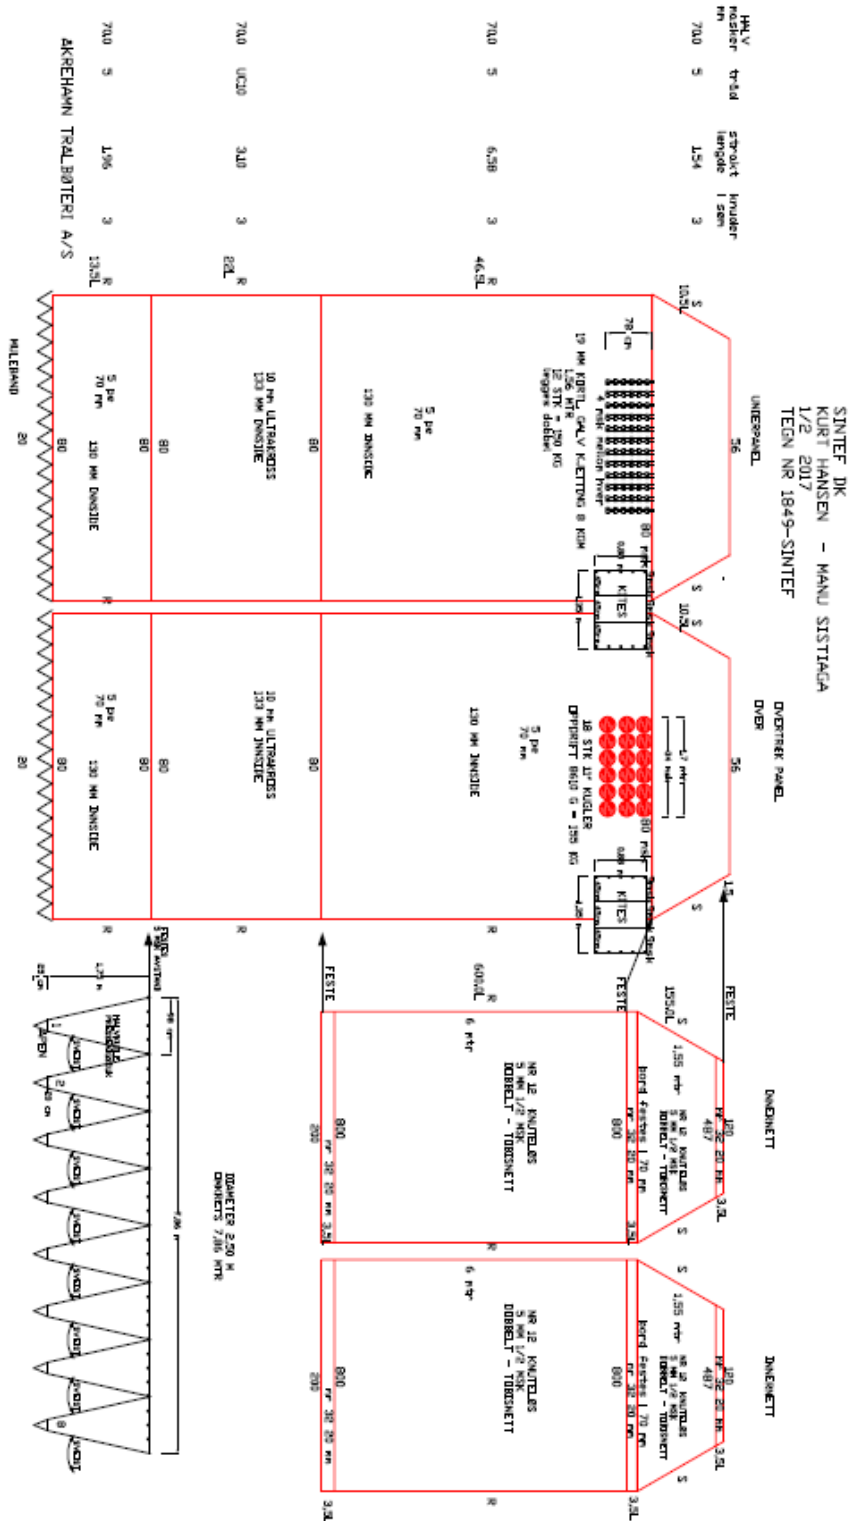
SINTEF DK
KURT HANSEN - MANU SISTIAGA
1/2 2017
TEGN NR 1849-SINTEF

HALV
masker tråd strekt knuder
mm lengde i sem
70.0 5 1.54 3 10.5L
70.0 5 6.58 3 46.5L
70.0 UC10 3.10 3 22L
70.0 5 1.96 3 13.5L

ÅKREHAMN TRÅLBØTERI A/S

UNDERPANEL
56
S
10.5L
78 cm
19 MM KORTL. GALV. KJETTING 8 KJM
LOS6 MTR
12 STK = 90 KG
legges dobbel
4 mask mellom hver
80
KITES
5 pe
70 mm
130 MM INNSIDE
80
10 mm ULTRACROSS
133 MM INNSIDE
80
5 pe
70 mm
130 MM INNSIDE
80
20
MILERAND

OVERTREK PANEL
OVER
56
10.5L
S
5 pe
70 mm
130 MM INNSIDE
18 STK 11" KUGLER
OPPDRIFT 8610 G = 155 KG
80
KITES
80
10 mm ULTRACROSS
133 MM INNSIDE
80
5 pe
70 mm
130 MM INNSIDE
80
20
1.5L
S
R
FESTE
FESTE
FESTE
600.0L

INNENETT
155.0L
S
1.55 mtr
120
487
NR 12 KNUTELØS
5 MM 1/2 MSK
DOBBELT - TOBISNETT
bord festes i 70 mm
rr 32 20 mm
800
6 mtr
NR 12 KNUTELØS
5 MM 1/2 MSK
DOBBELT - TOBISNETT
800
200
rr 32 20 mm 3.5L
3.5L

INNENETT
S
1.55 mtr
120
487
NR 12 KNUTELØS
5 MM 1/2 MSK
DOBBELT - TOBISNETT
bord festes i 70 mm
rr 32 20 mm
800
6 mtr
NR 12 KNUTELØS
5 MM 1/2 MSK
DOBBELT - TOBISNETT
800
200
rr 32 20 mm
3.5L
3.5L

DIAMETER 2.50 M
OMKRETS 7.86 MTR
7.86 m
1 2 3 4 5 6 7 8